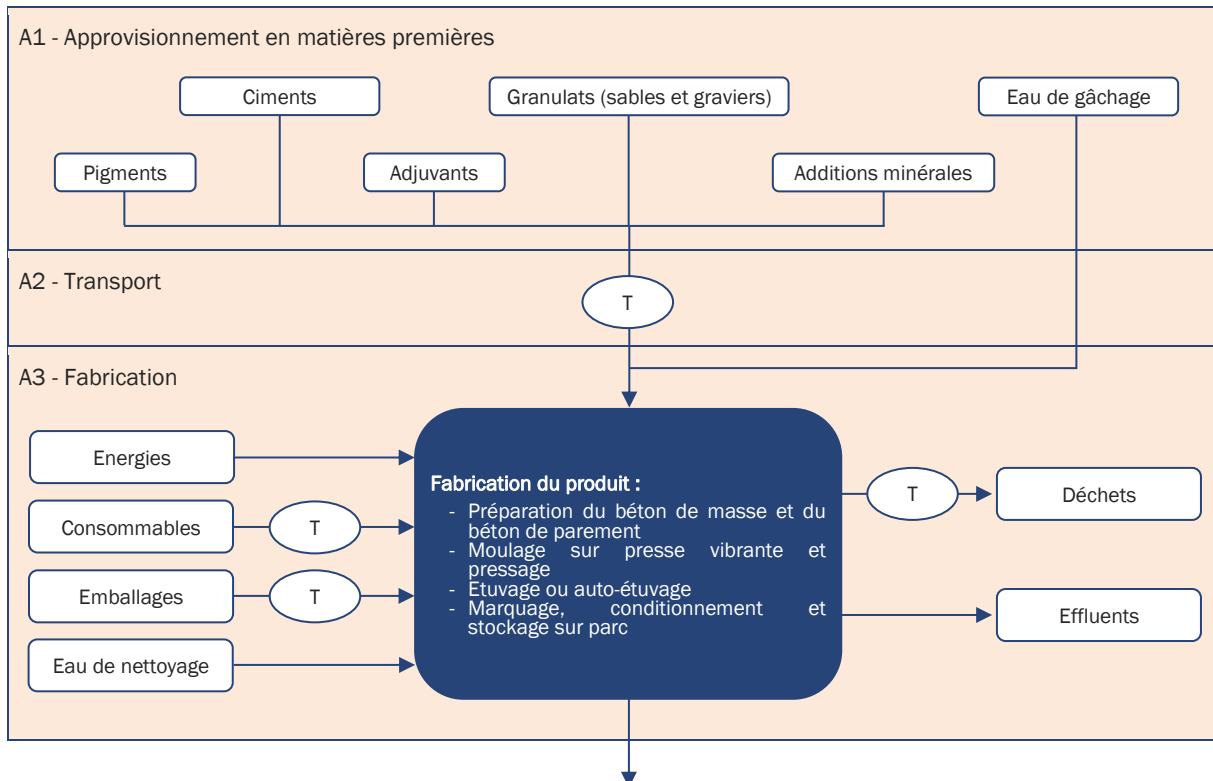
A1 - Approvisionnement en matières premières

Ciments

Granulats (sables et graviers)

Eau de gâchage

Pigments

Adjuvants

Additions minérales

A2 - Transport

T

A3 - Fabrication

Energies

Consommables

T

Emballages

T

Eau de nettoyage

Fabrication du produit :
- Préparation du béton de masse et du béton de parement
- Moulage sur presse vibrante et pressage
- Etuvage ou auto-étuvage
- Marquage, conditionnement et stockage sur parc

T

Déchets

Effluents